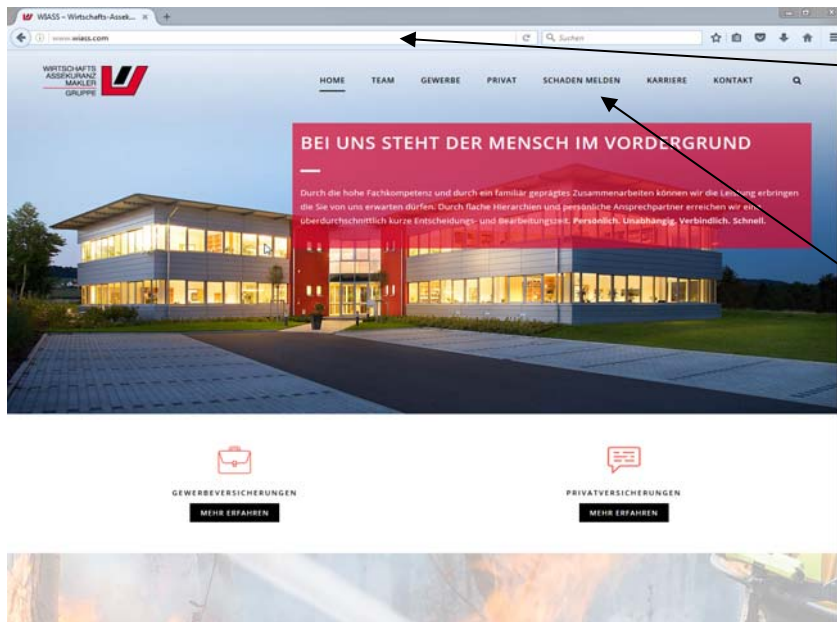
WIASS – Wirtschafts-Assek...

www.wiass.com

Suchen

WIRTSCHAFTS ASSEKURANZ MAKLER GRUPPE

HOME TEAM GEWERBE PRIVAT SCHADEN MELDEN KARRIERE KONTAKT

BEI UNS STEHT DER MENSCH IM VORDERGRUND

Durch die hohe Fachkompetenz und durch ein familiär geprägtes Zusammenarbeiten können wir die Leistung erbringen die Sie von uns erwarten dürfen. Durch flache Hierarchien und persönliche Ansprechpartner erreichen wir eine überdurchschnittlich kurze Entscheidungs- und Bearbeitungszeit. Persönlich. Unabhängig. Verbindlich. Schnell.

GEWERBEVERSICHERUNGEN

MEHR ERFAHREN

PRIVATVERSICHERUNGEN

MEHR ERFAHREN